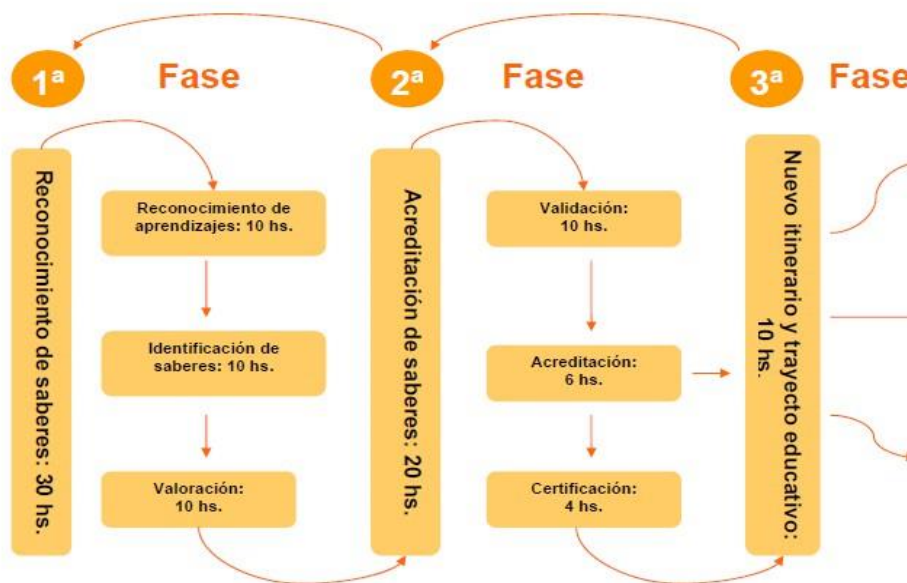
1ª Fase

2ª Fase

3ª Fase

Reconocimiento de saberes: 30 hs.

Reconocimiento de aprendizajes: 10 hs.

Identificación de saberes: 10 hs.

Valoración: 10 hs.

Acreditación de saberes: 20 hs.

Validación: 10 hs.

Acreditación: 6 hs.

Certificación: 4 hs.

Nuevo itinerario y trayecto educativo: 10 hs.